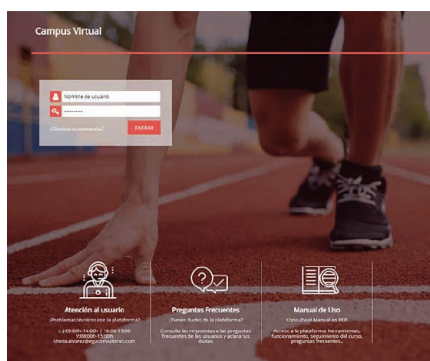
Campus Virtual

Nombre de usuario

••••••••

¿Olvidaste tu contraseña?

ENTRAR

Atención al usuario

¿Problemas técnicos con la plataforma?

L-J 09:00h - 14:00h / 16:00-19:00h
V 08:00h - 15:00h
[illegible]

Preguntas Frecuentes

¿Tienes dudas de la plataforma?

Consulta las respuestas a las preguntas frecuentes de los usuarios y aclara tus dudas

Manual de Uso

Consulta el Manual en PDF

Acceso a la plataforma, herramientas, funcionamiento, seguimiento del curso, preguntas frecuentes...